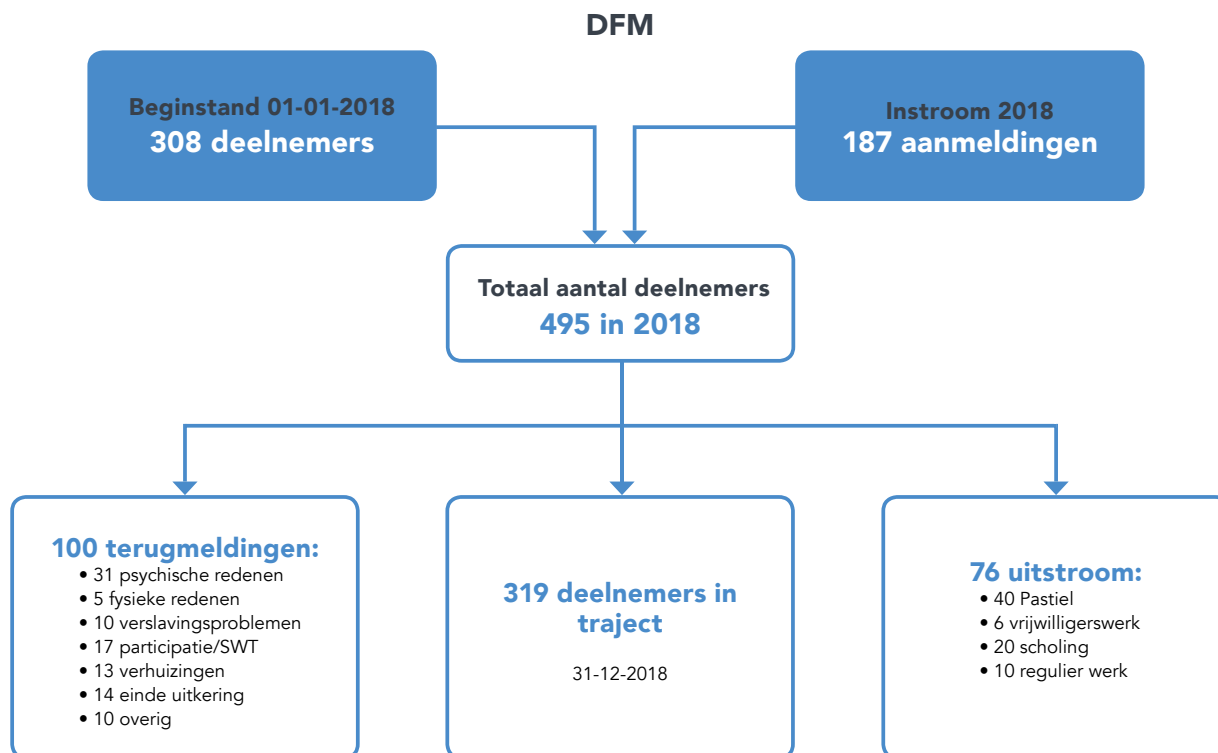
DFM

Beginstand 01-01-2018
308 deelnemers

Instroom 2018
187 aanmeldingen

Totaal aantal deelnemers
495 in 2018

100 terugmeldingen:
• 31 psychische redenen
• 5 fysieke redenen
• 10 verslavingsproblemen
• 17 participatie/SWT
• 13 verhuizingen
• 14 einde uitkering
• 10 overig

319 deelnemers in traject

31-12-2018

76 uitstroom:
• 40 Pastiel
• 6 vrijwilligerswerk
• 20 scholing
• 10 regulier werk